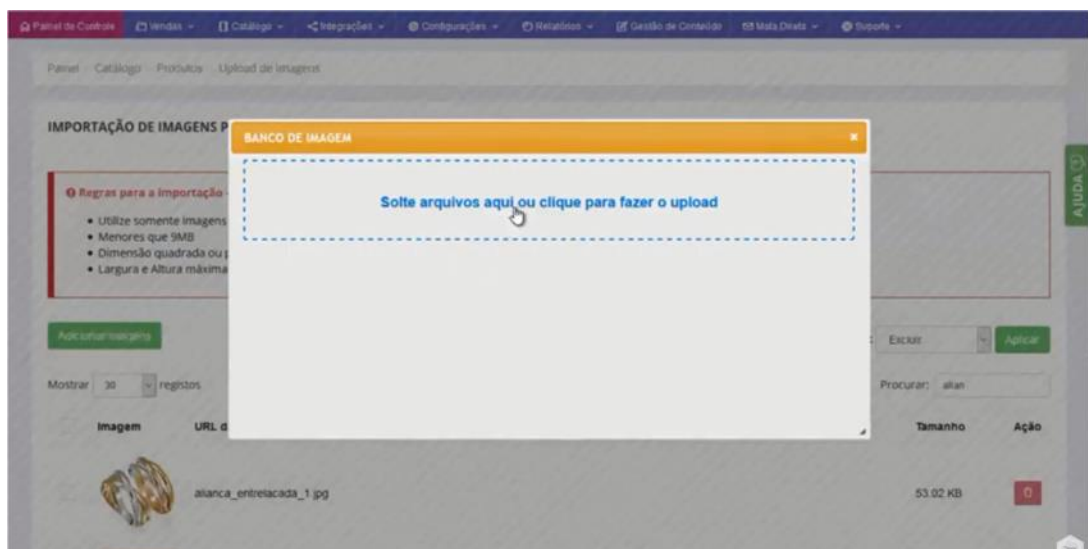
Painel de Controle | Vendas | Catálogo | Integrações | Configurações | Relatórios | Gestão de Conteúdo | Mala Direta | Suporte

Painel · Catálogo · Produtos · Upload de imagens

IMPORTAÇÃO DE IMAGENS P

Regras para a importação
• Utilize somente imagens
• Menores que 9MB
• Dimensão quadrada ou
• Largura e Altura máxima

Adicionar imagens

Mostrar 30 registros

Imagem | URL d

alianca_entrelacada_1.jpg

BANCO DE IMAGEM ×

Solte arquivos aqui ou clique para fazer o upload

AJUDA

Excluir | Aplicar

Procurar: alian

Tamanho | Ação

53.02 KB